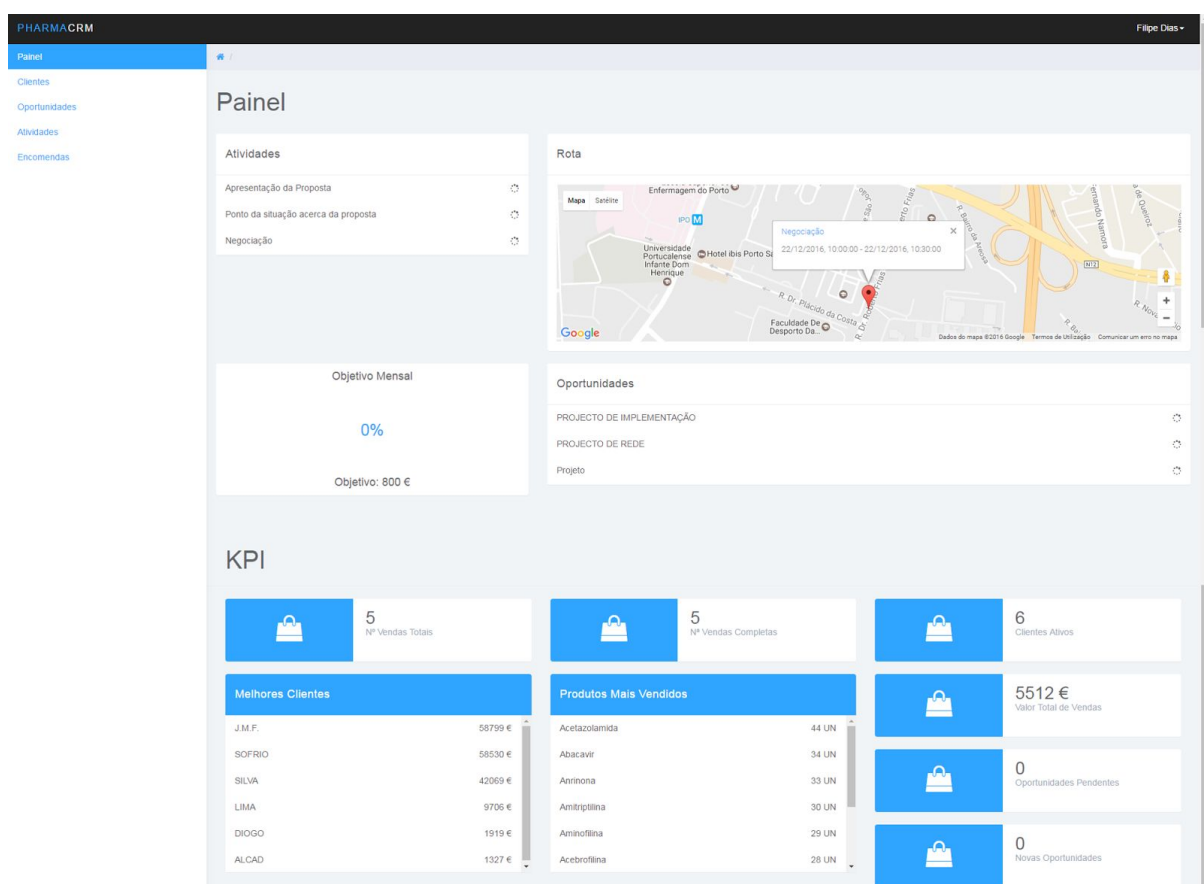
PHARMACRM

Filipe Dias

Painel
Clientes
Oportunidades
Atividades
Encomendas

Painel

Atividades

Apresentação da Proposta
Ponto da situação acerca da proposta
Negociação

Rota

Mapa Satélite

Enfermagem do Porto
IPO
Universidade Portucalense Infante Dom Henrique
Hotel ibis Porto Sa
Negociação
22/12/2016, 10:00:00 - 22/12/2016, 10:30:00
R. Dr. Plácido da Costa
Faculdade De Desporto Da...
N12
Google
Dados do mapa ©2016 Google Termos de Utilização Comunicar um erro no mapa

Objetivo Mensal

0%

Objetivo: 800 €

Oportunidades

PROJECTO DE IMPLEMENTAÇÃO
PROJECTO DE REDE
Projeto

KPI

5
Nº Vendas Totais

5
Nº Vendas Completas

6
Clientes Ativos

Melhores Clientes

| | |
|---|---|
| J.M.F. | 58799 € |
| SOFRIO | 58530 € |
| SILVA | 42069 € |
| LIMA | 9706 € |
| DIOGO | 1919 € |
| ALCAD | 1327 € |

Produtos Mais Vendidos

| | |
|---|---|
| Acetazolamida | 44 UN |
| Abacavir | 34 UN |
| Anrinona | 33 UN |
| Amitriptilina | 30 UN |
| Aminofilina | 29 UN |
| Acebrofilina | 28 UN |

5512 €
Valor Total de Vendas

0
Oportunidades Pendentes

0
Novas Oportunidades